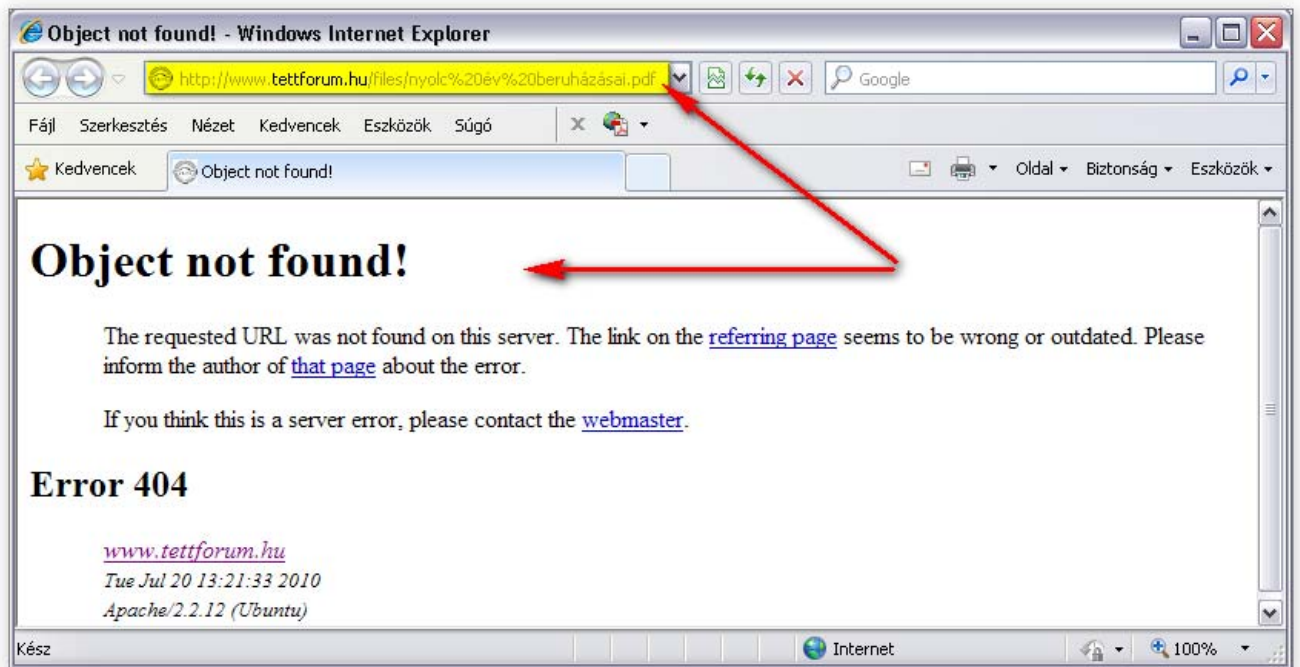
Object not found! - Windows Internet Explorer

http://www.tettforum.hu/files/nyolc%20év%20beruházásai.pdf

Google

Fájl Szerkesztés Nézet Kedvencek Eszközök Súgó

Kedvencek

Object not found!

Oldal Biztonság Eszközök

Object not found!

The requested URL was not found on this server. The link on the referring page seems to be wrong or outdated. Please inform the author of that page about the error.

If you think this is a server error, please contact the webmaster.

Error 404

www.tettforum.hu
Tue Jul 20 13:21:33 2010
Apache/2.2.12 (Ubuntu)

Kész

Internet

100%